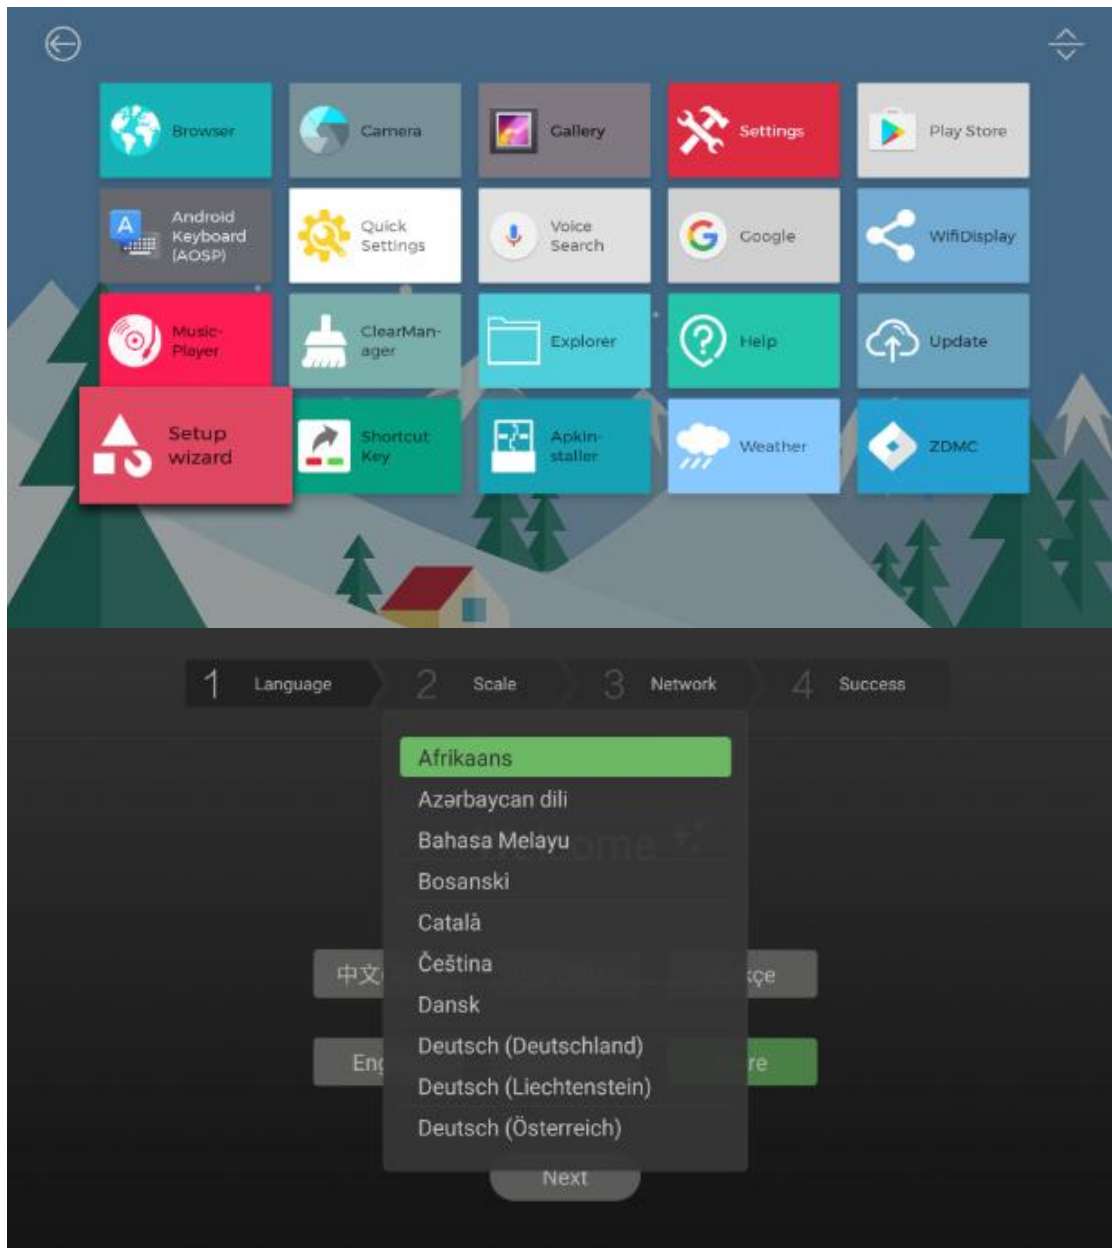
Browser
Camera
Gallery
Settings
Play Store
Android Keyboard (AOSP)
Quick Settings
Voice Search
Google
WifiDisplay
Music-Player
ClearManager
Explorer
Help
Update
Setup wizard
Shortcut Key
Apkinstaller
Weather
ZDMC

1 Language
2 Scale
3 Network
4 Success

Afrikaans
Azərbaycan dili
Bahasa Melayu
Bosanski
Català
Čeština
Dansk
Deutsch (Deutschland)
Deutsch (Liechtenstein)
Deutsch (Österreich)

中文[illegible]
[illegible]çe
Eng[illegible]
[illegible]re
Next